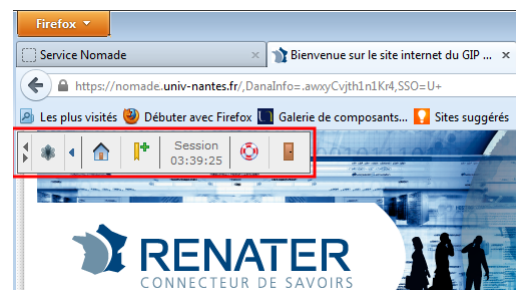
Firefox
Service Nomade
Bienvenue sur le site internet du GIP ...
https://nomade.univ-nantes.fr/,DanaInfo=.awxyCvjth1n1Kr4,SSO=U+
Les plus visités
Débuter avec Firefox
Galerie de composants...
Sites suggérés
Session
03:39:25
RENATER
CONNECTEUR DE SAVOIRS